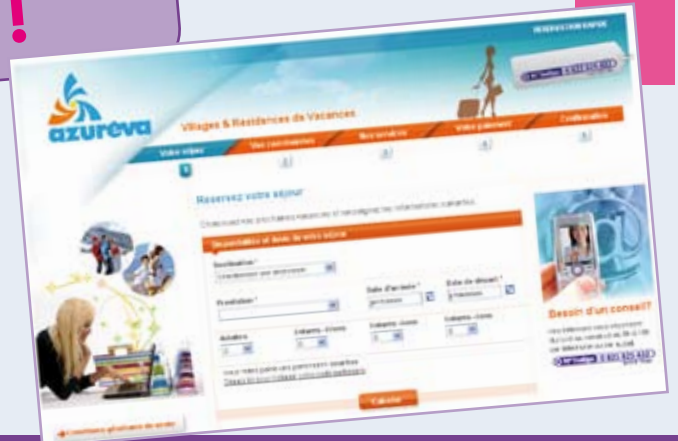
!

azuréva

Villages & Résidences de Vacances

Votre séjour

Vos coordonnées

Vos services

Votre paiement

Confirmation

1

2

3

4

5

Reservez votre séjour

Besoin d'un conseil?

Calculer

Destination *

Prestation *

Date d'arrivée *

Date de départ *

Adultes

Enfants

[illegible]